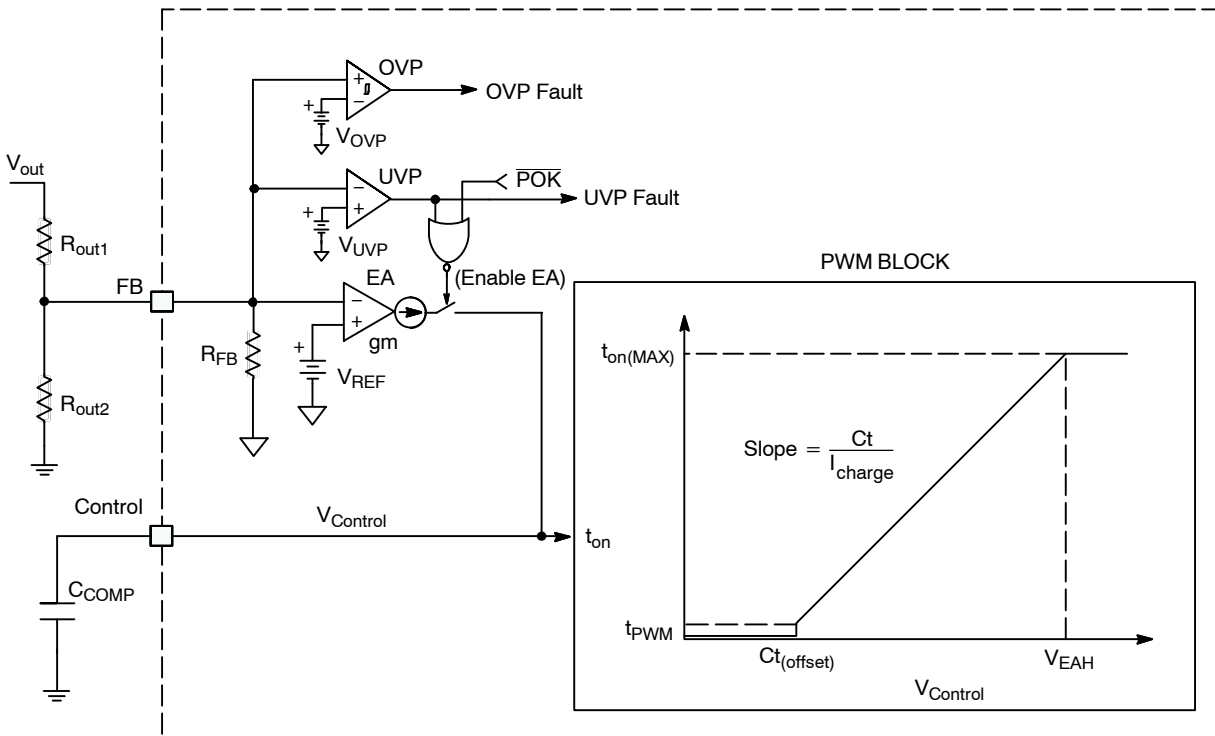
OVP
+
−
OVP Fault
+
$V_{OVP}$
$V_{out}$
UVP
−
+
$\overline{POK}$
UVP Fault
+
$V_{UVP}$
$R_{out1}$
PWM BLOCK
(Enable EA)
EA
FB
−
+
gm
$t_{on(MAX)}$
$R_{FB}$
+
$V_{REF}$
$R_{out2}$
Slope $= \frac{Ct}{I_{charge}}$
Control
$V_{Control}$
$t_{on}$
$C_{COMP}$
$t_{PWM}$
$Ct_{(offset)}$
$V_{EAH}$
$V_{Control}$